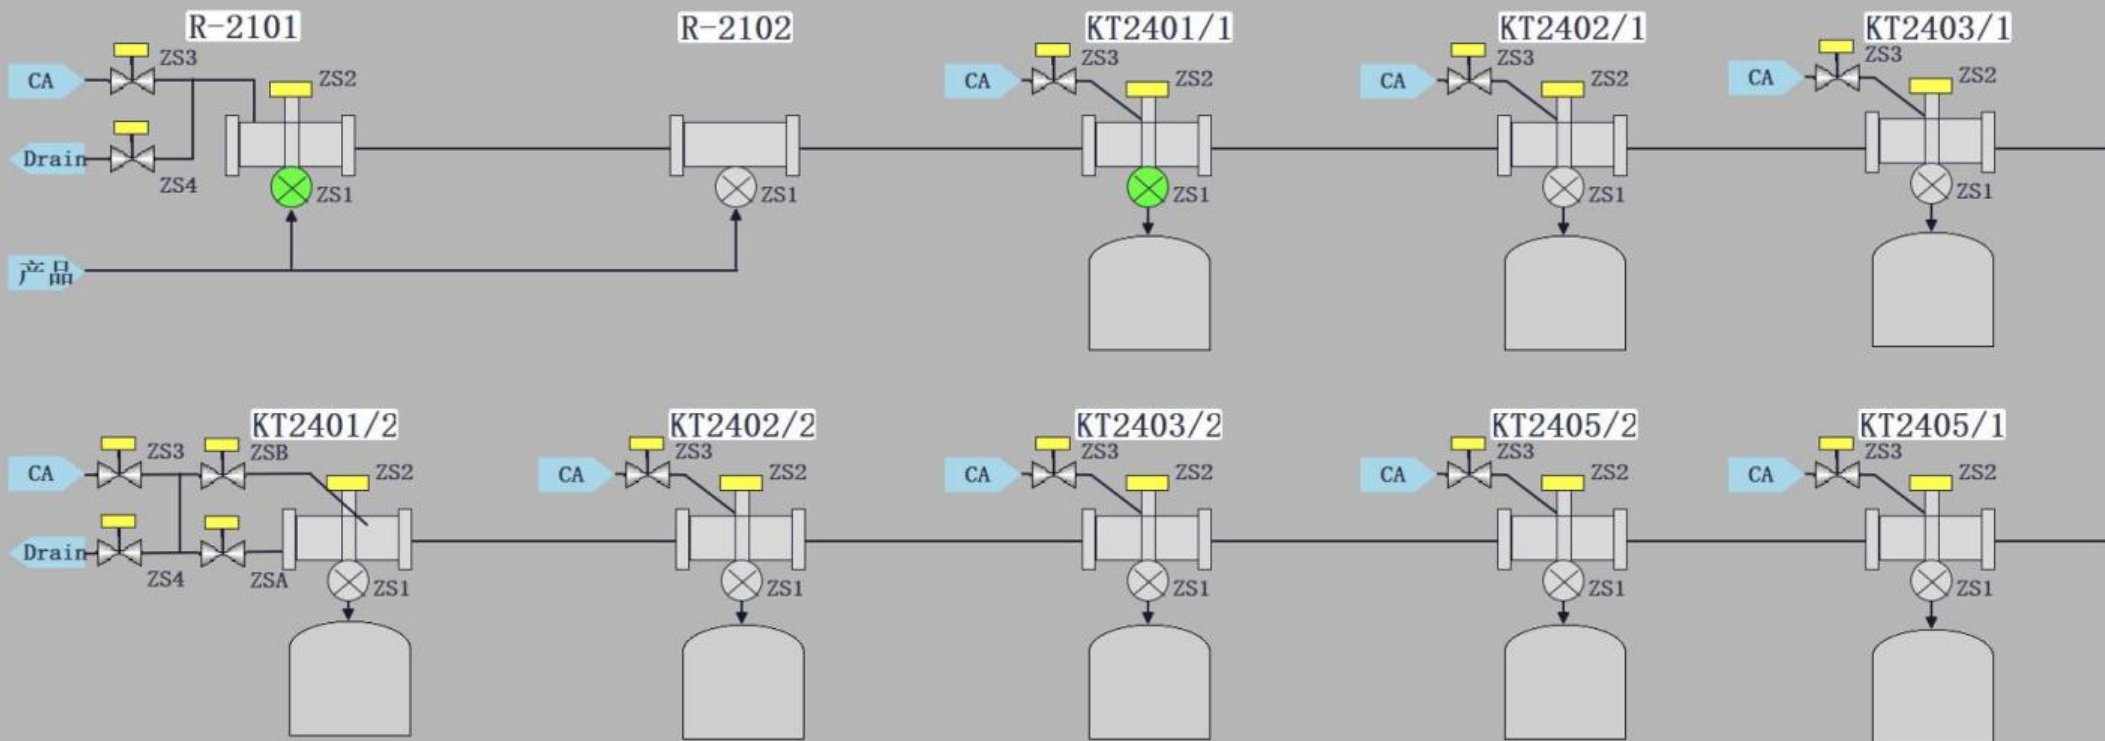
R-2101
CA
ZS3
ZS2
Drain
ZS4
ZS1
产品

R-2102
ZS1

KT2401/1
CA
ZS3
ZS2
ZS1

KT2402/1
CA
ZS3
ZS2
ZS1

KT2403/1
CA
ZS3
ZS2
ZS1

KT2401/2
CA
ZS3
ZSB
ZS2
Drain
ZS4
ZSA
ZS1

KT2402/2
CA
ZS3
ZS2
ZS1

KT2403/2
CA
ZS3
ZS2
ZS1

KT2405/2
CA
ZS3
ZS2
ZS1

KT2405/1
CA
ZS3
ZS2
ZS1